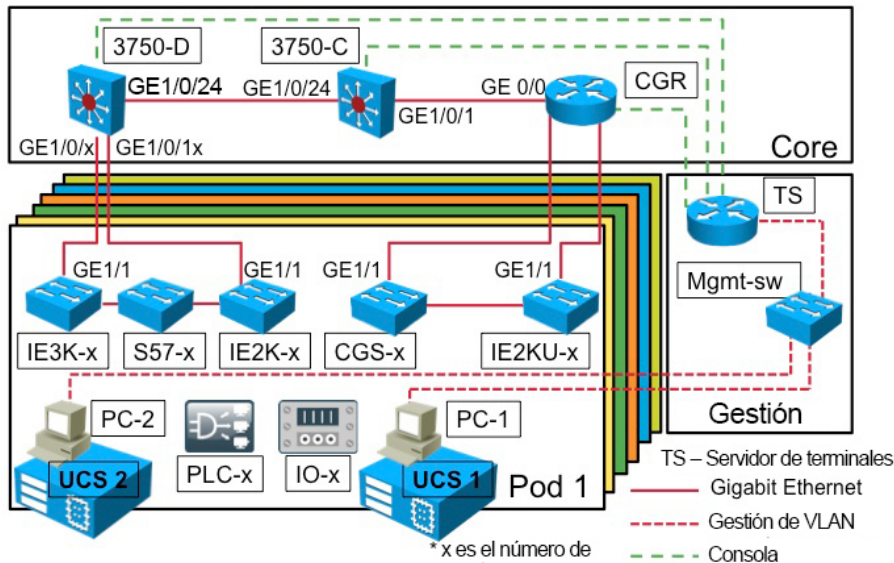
3750-D
3750-C
GE1/0/24
GE1/0/24
GE 0/0
CGR
GE1/0/1
GE1/0/x
GE1/0/1x
Core
TS
GE1/1
GE1/1
GE1/1
GE1/1
Mgmt-sw
IE3K-x
S57-x
IE2K-x
CGS-x
IE2KU-x
PC-2
PC-1
Gestión
UCS 2
PLC-x
IO-x
UCS 1
Pod 1
TS – Servidor de terminales
Gigabit Ethernet
Gestión de VLAN
Consola
* x es el número de